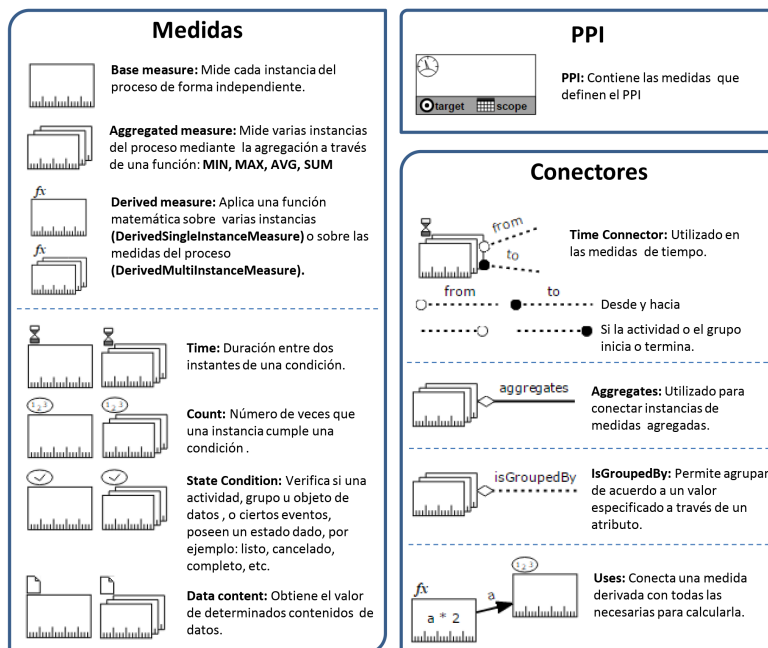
Medidas

**Base measure:** Mide cada instancia del proceso de forma independiente.

**Aggregated measure:** Mide varias instancias del proceso mediante la agregación a través de una función: **MIN, MAX, AVG, SUM**

fx

**Derived measure:** Aplica una función matemática sobre varias instancias **(DerivedSingleInstanceMeasure)** o sobre las medidas del proceso **(DerivedMultiInstanceMeasure).**

fx

**Time:** Duración entre dos instantes de una condición.

1 2 3 1 2 3

**Count:** Número de veces que una instancia cumple una condición .

**State Condition:** Verifica si una actividad, grupo u objeto de datos , o ciertos eventos, poseen un estado dado, por ejemplo: listo, cancelado, completo, etc.

**Data content:** Obtiene el valor de determinados contenidos de datos.

PPI

target scope

**PPI:** Contiene las medidas que definen el PPI

Conectores

from

to

**Time Connector:** Utilizado en las medidas de tiempo.

from to

Desde y hacia

Si la actividad o el grupo inicia o termina.

aggregates

**Aggregates:** Utilizado para conectar instancias de medidas agregadas.

isGroupedBy

**IsGroupedBy:** Permite agrupar de acuerdo a un valor especificado a través de un atributo.

fx

a * 2

a

1 2 3

**Uses:** Conecta una medida derivada con todas las necesarias para calcularla.